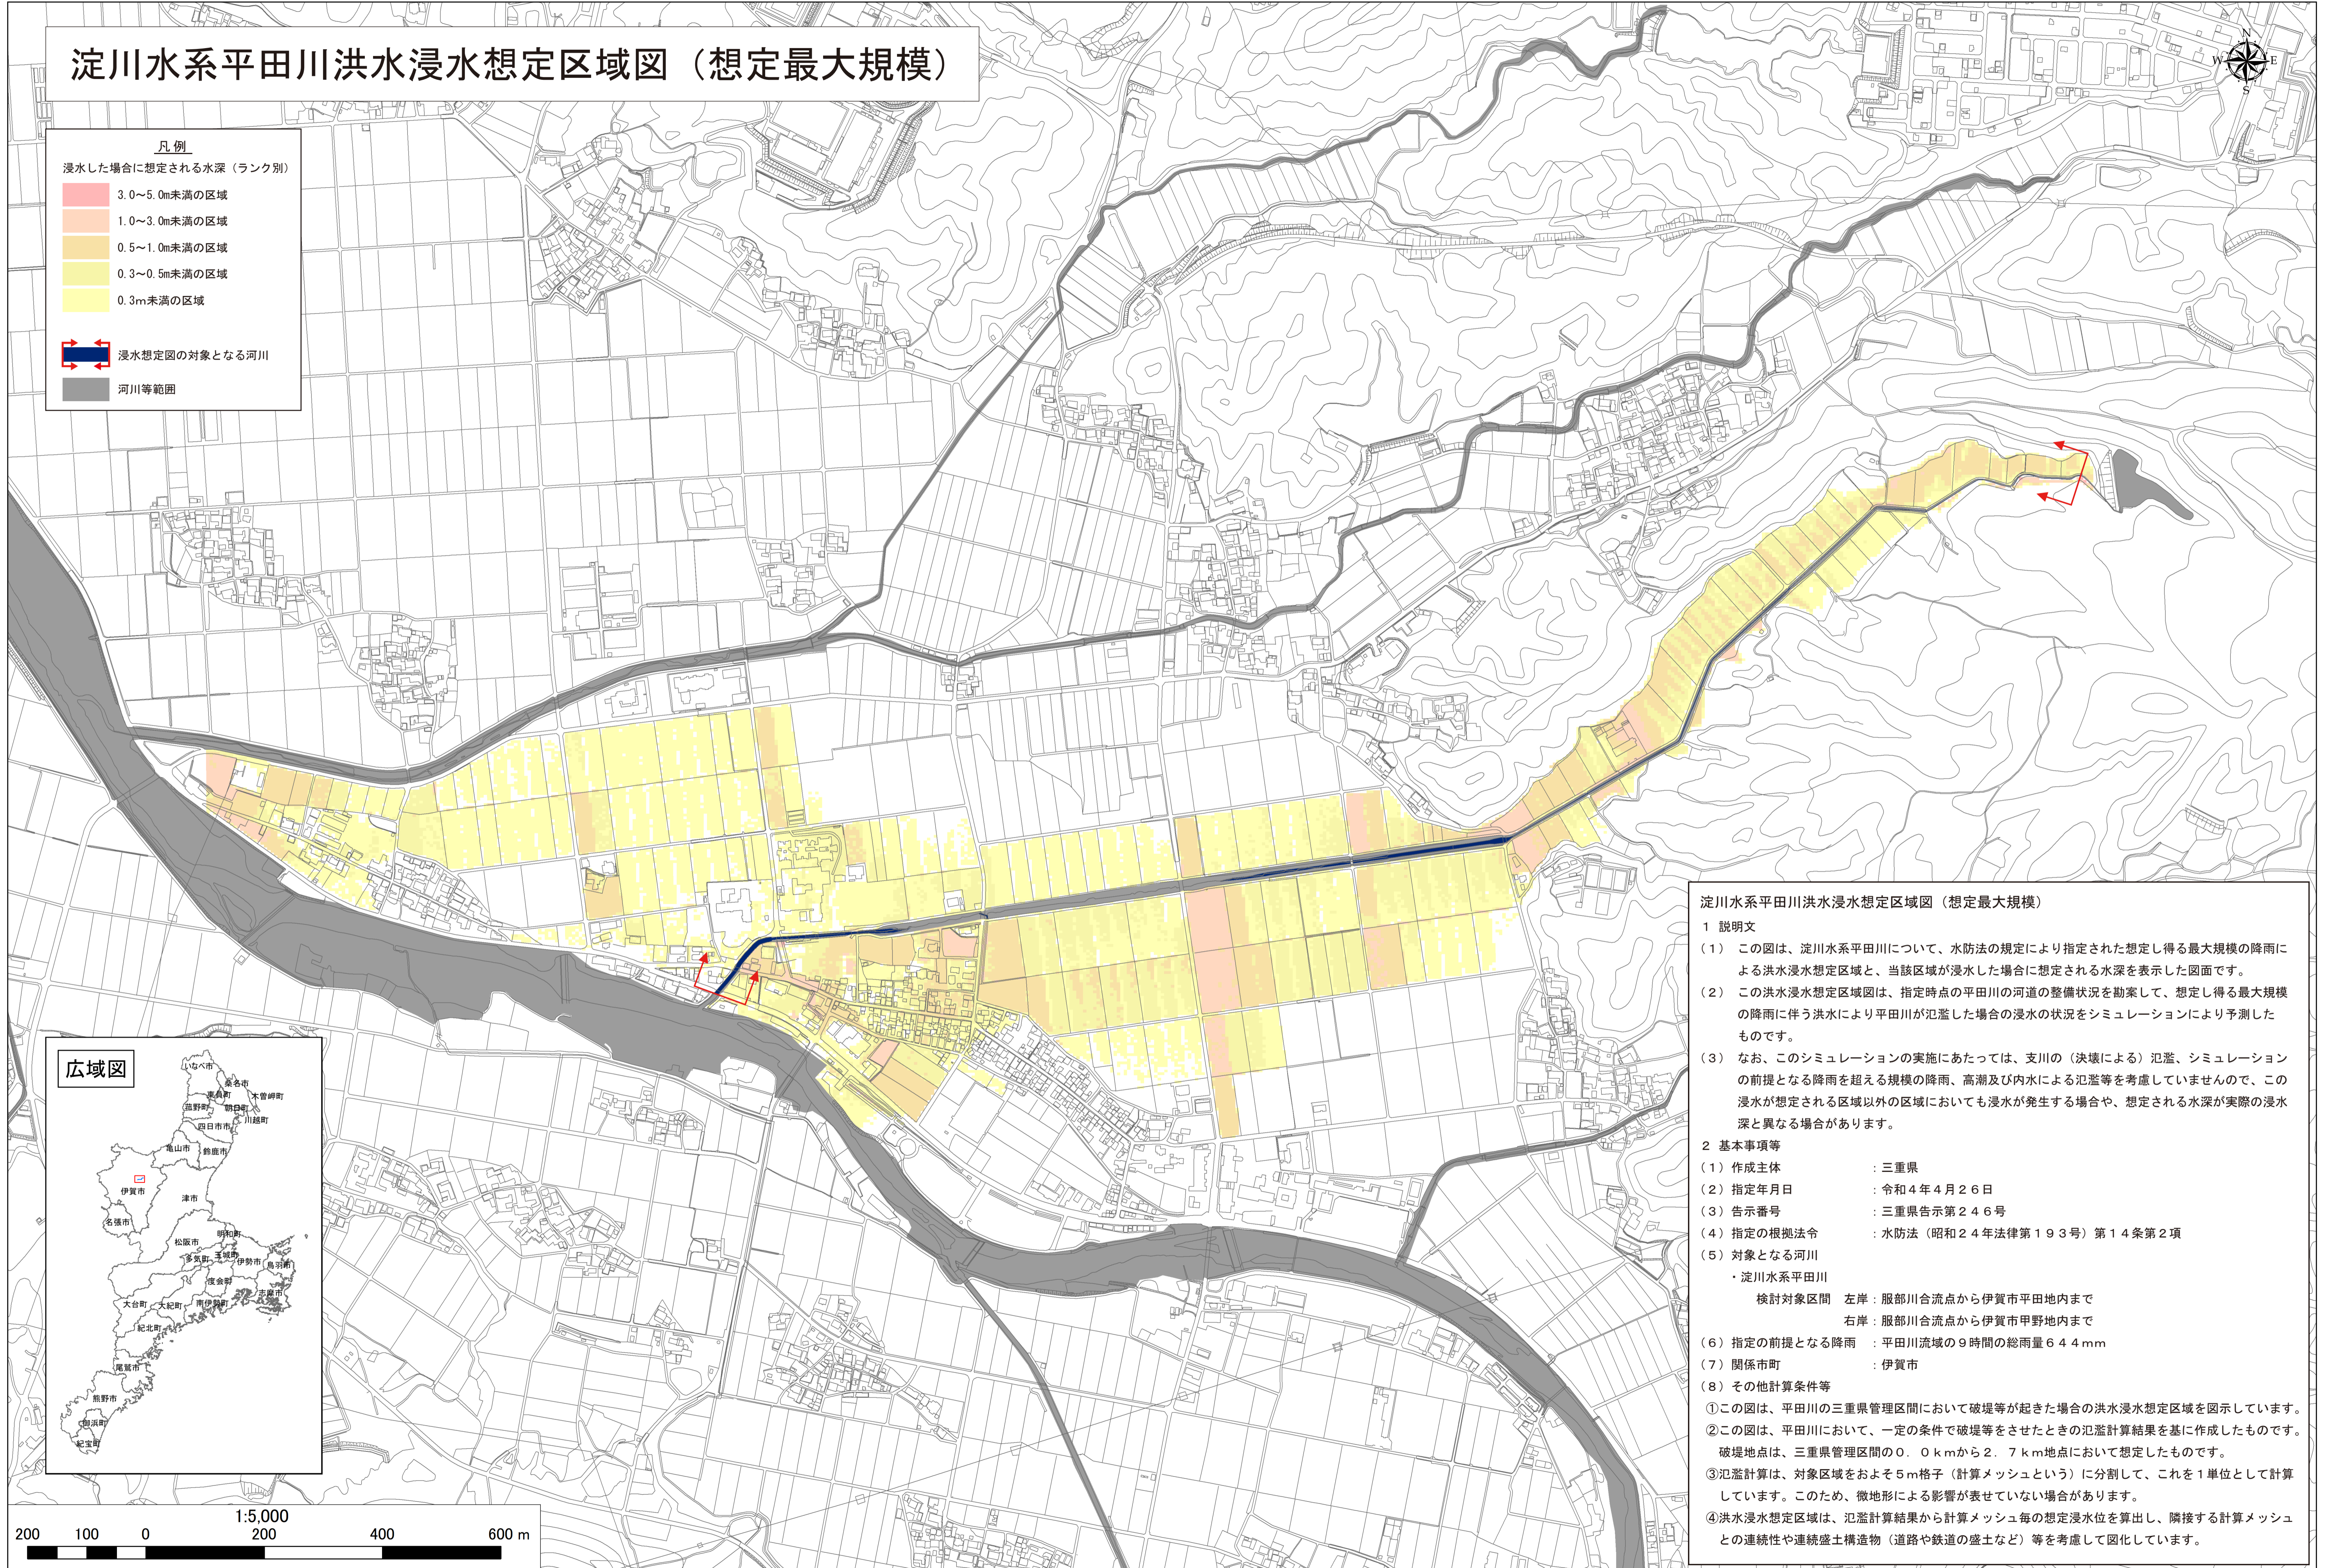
淀川水系平田川洪水浸水想定区域図（想定最大規模）

凡例
浸水した場合に想定される水深（ランク別）
3.0～5.0m未満の区域
1.0～3.0m未満の区域
0.5～1.0m未満の区域
0.3～0.5m未満の区域
0.3m未満の区域

浸水想定図の対象となる河川
河川等範囲

N
W E
S

広域図
いなべ市
桑名市
東員町
木曽岬町
菰野町
朝日町
川越町
四日市市
亀山市
鈴鹿市
伊賀市
津市
名張市
明和町
松阪市
玉城町
多気町
伊勢市
鳥羽市
度会町
大台町
大紀町
南伊勢町
志摩市
紀北町
尾鷲市
熊野市
御浜町
紀宝町

1:5,000
200 100 0 200 400 600 m

淀川水系平田川洪水浸水想定区域図（想定最大規模）
１ 説明文
（１） この図は、淀川水系平田川について、水防法の規定により指定された想定し得る最大規模の降雨による洪水浸水想定区域と、当該区域が浸水した場合に想定される水深を表示した図面です。
（２） この洪水浸水想定区域図は、指定時点の平田川の河道の整備状況を勘案して、想定し得る最大規模の降雨に伴う洪水により平田川が氾濫した場合の浸水の状況をシミュレーションにより予測したものです。
（３） なお、このシミュレーションの実施にあたっては、支川の（決壊による）氾濫、シミュレーションの前提となる降雨を超える規模の降雨、高潮及び内水による氾濫等を考慮していませんので、この浸水が想定される区域以外の区域においても浸水が発生する場合や、想定される水深が実際の浸水深と異なる場合があります。
２ 基本事項等
（１）作成主体 ：三重県
（２）指定年月日 ：令和４年４月２６日
（３）告示番号 ：三重県告示第２４６号
（４）指定の根拠法令 ：水防法（昭和２４年法律第１９３号）第１４条第２項
（５）対象となる河川
・淀川水系平田川
検討対象区間 左岸：服部川合流点から伊賀市平田地内まで
右岸：服部川合流点から伊賀市甲野地内まで
（６）指定の前提となる降雨 ：平田川流域の９時間の総雨量６４４mm
（７）関係市町 ：伊賀市
（８）その他計算条件等
①この図は、平田川の三重県管理区間において破堤等が起きた場合の洪水浸水想定区域を図示しています。
②この図は、平田川において、一定の条件で破堤等をさせたときの氾濫計算結果を基に作成したものです。破堤地点は、三重県管理区間の０．０kmから２．７km地点において想定したものです。
③氾濫計算は、対象区域をおよそ５m格子（計算メッシュという）に分割して、これを１単位として計算しています。このため、微地形による影響が表せていない場合があります。
④洪水浸水想定区域は、氾濫計算結果から計算メッシュ毎の想定浸水位を算出し、隣接する計算メッシュとの連続性や連続盛土構造物（道路や鉄道の盛土など）等を考慮して図化しています。